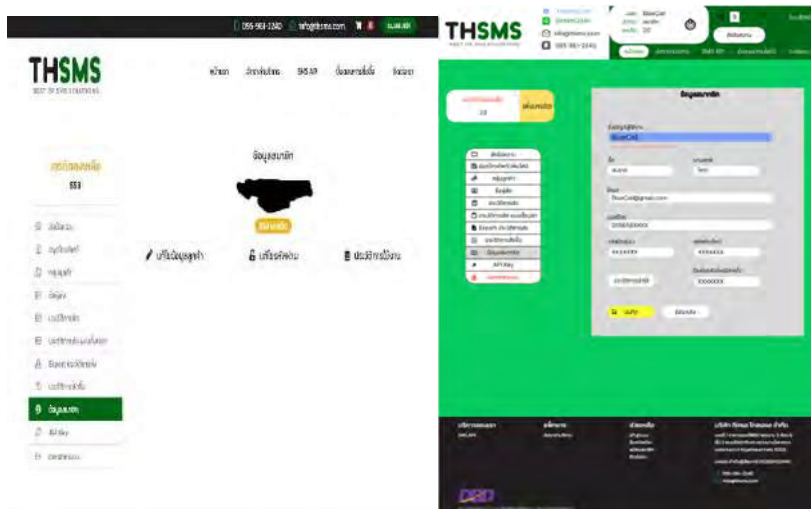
095-961-2240 info@thsms.com

THSMS
BEST OF SMS SOLUTIONS

หน้าแรก ประกาศในระบบ SMS API ติดต่อเจ้าหน้าที่ จัดซื้อ

เครดิตคงเหลือ
553

ข้อมูลสมาชิก

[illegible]

เปลี่ยนข้อมูลลูกค้า เปลี่ยนรหัสผ่าน ประวัติการใช้งาน

THSMS
BEST OF SMS SOLUTIONS

095-961-2240

ข้อมูลสมาชิก

ThaiCell@gmail.com

ThaiCell@gmail.com

บันทึก

DBD